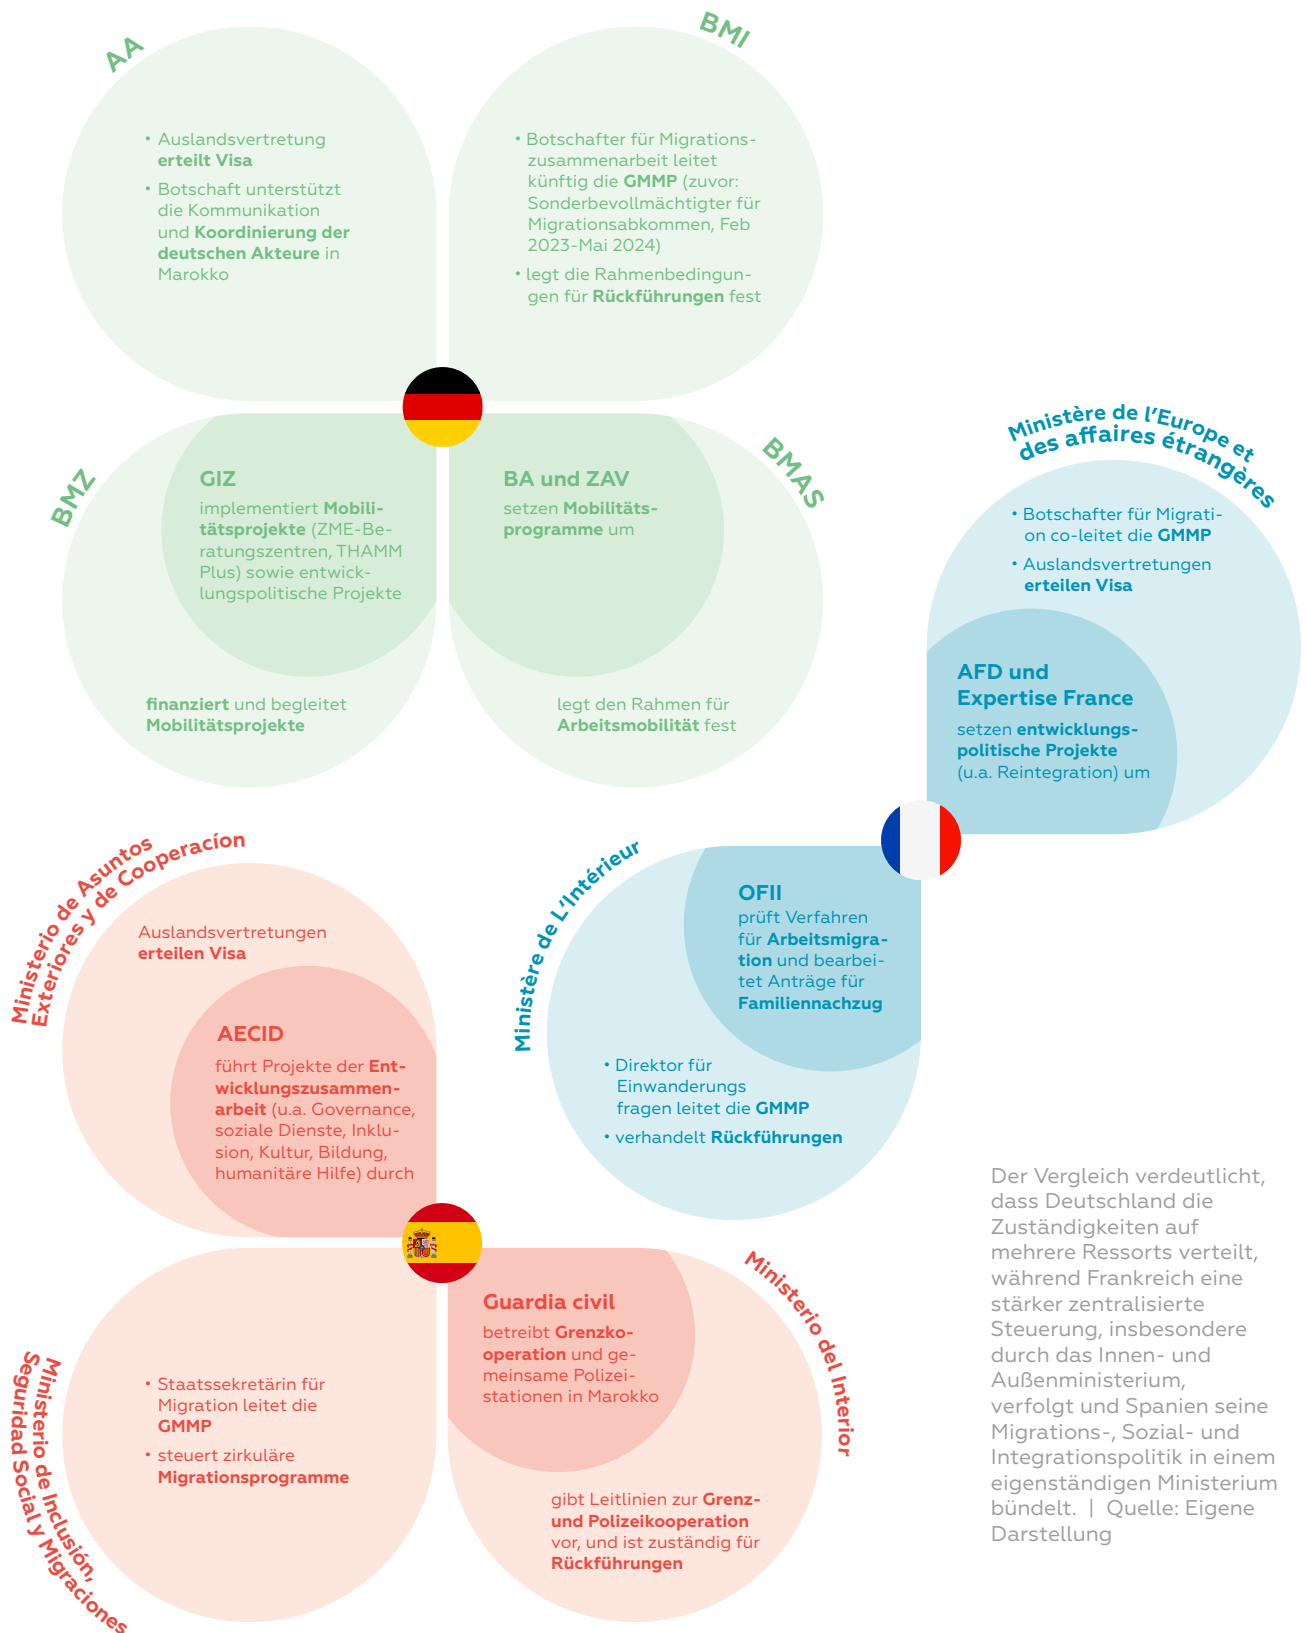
AA

• Auslandsvertretung erteilt Visa
• Botschaft unterstützt die Kommunikation und Koordinierung der deutschen Akteure in Marokko

BMI

• Botschafter für Migrationszusammenarbeit leitet künftig die GMMP (zuvor: Sonderbevollmächtigter für Migrationsabkommen, Feb 2023-Mai 2024)
• legt die Rahmenbedingungen für Rückführungen fest

BMZ

GIZ
implementiert Mobilitätsprojekte (ZME-Beratungszentren, THAMM Plus) sowie entwicklungspolitische Projekte

finanziert und begleitet Mobilitätsprojekte

BMAS

BA und ZAV
setzen Mobilitätsprogramme um

legt den Rahmen für Arbeitsmobilität fest

Ministère de l'Europe et des affaires étrangères

• Botschafter für Migration co-leitet die GMMP
• Auslandsvertretungen erteilen Visa

AFD und Expertise France
setzen entwicklungspolitische Projekte (u.a. Reintegration) um

Ministère de L'Intérieur

OFII
prüft Verfahren für Arbeitsmigration und bearbeitet Anträge für Familiennachzug

• Direktor für Einwanderungs fragen leitet die GMMP
• verhandelt Rückführungen

Ministerio de Asuntos Exteriores y de Cooperacíon

Auslandsvertretungen erteilen Visa

AECID
führt Projekte der Entwicklungszusammenarbeit (u.a. Governance, soziale Dienste, Inklusion, Kultur, Bildung, humanitäre Hilfe) durch

Ministerio de Inclusión, Seguridad Social y Migraciones

• Staatssekretärin für Migration leitet die GMMP
• steuert zirkuläre Migrationsprogramme

Ministerio del Interior

Guardia civil
betreibt Grenzkooperation und gemeinsame Polizeistationen in Marokko

gibt Leitlinien zur Grenz- und Polizeikooperation vor, und ist zuständig für Rückführungen

Der Vergleich verdeutlicht, dass Deutschland die Zuständigkeiten auf mehrere Ressorts verteilt, während Frankreich eine stärker zentralisierte Steuerung, insbesondere durch das Innen- und Außenministerium, verfolgt und Spanien seine Migrations-, Sozial- und Integrationspolitik in einem eigenständigen Ministerium bündelt. | Quelle: Eigene Darstellung